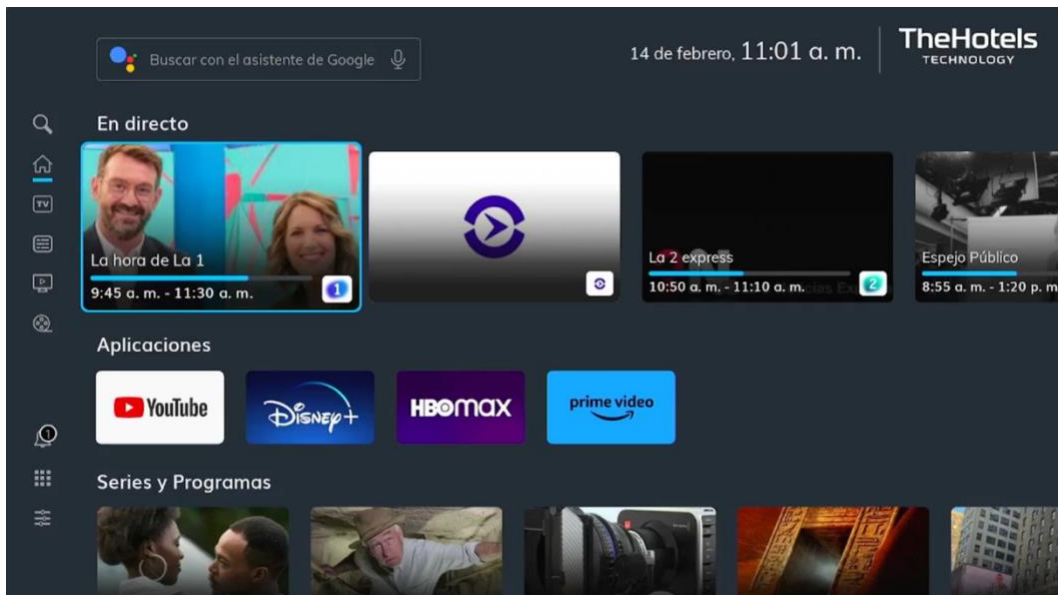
Buscar con el asistente de Google

14 de febrero, 11:01 a. m.

TheHotels
TECHNOLOGY

TV

En directo

La hora de La 1
9:45 a. m. - 11:30 a. m.

1

La 2 express
10:50 a. m. - 11:10 a. m.

2

Espejo Público
8:55 a. m. - 11:20 p. m

Aplicaciones

YouTube

Disney+

HBOmax

prime video

1

Series y Programas